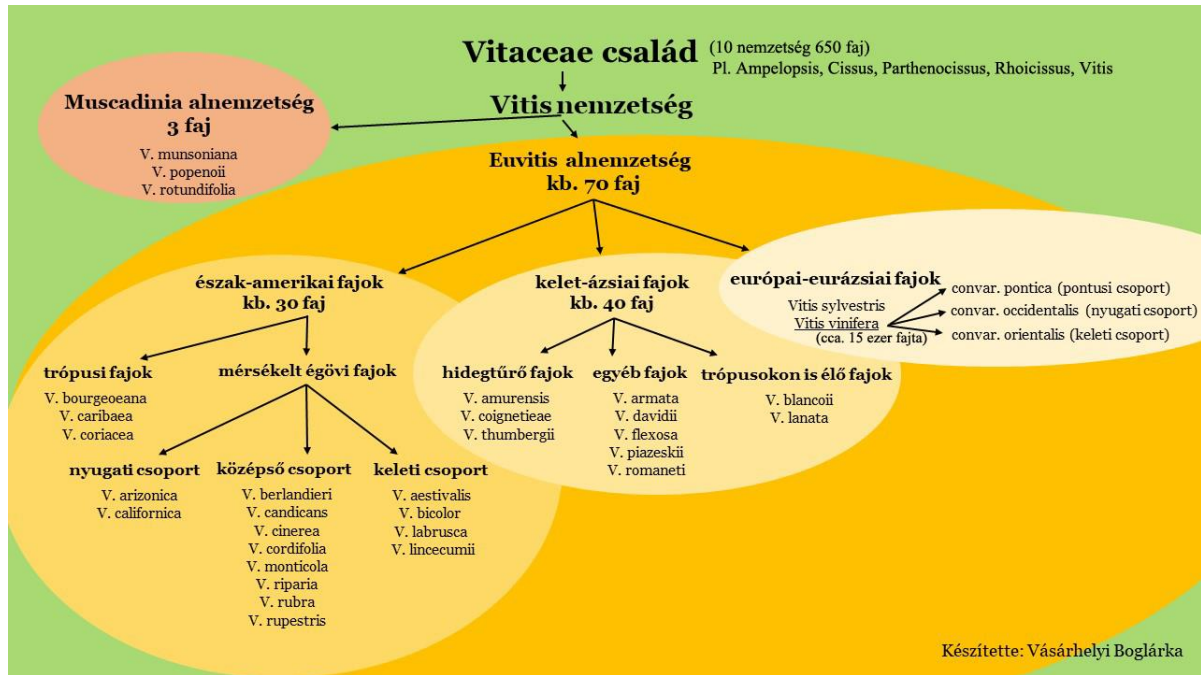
Vitaceae család (10 nemzetség 650 faj)
Pl. Ampelopsis, Cissus, Parthenocissus, Rhoicissus, Vitis

Vitis nemzetség

Muscadinia alnemzetség
3 faj
V. munsoniana
V. popenoii
V. rotundifolia

Euvitis alnemzetség
kb. 70 faj

észak-amerikai fajok
kb. 30 faj

trópusi fajok
V. bourgeoeana
V. caribaea
V. coriacea

mérsékelt égövi fajok

nyugati csoport
V. arizonica
V. californica

középső csoport
V. berlandieri
V. candicans
V. cinerea
V. cordifolia
V. monticola
V. riparia
V. rubra
V. rupestris

keleti csoport
V. aestivalis
V. bicolor
V. labrusca
V. lincecumii

kelet-ázsiai fajok
kb. 40 faj

hidegtűrő fajok
V. amurensis
V. coignetieae
V. thumbergii

egyéb fajok
V. armata
V. davidii
V. flexosa
V. piazeskii
V. romaneti

trópusokon is élő fajok
V. blancoii
V. lanata

európai-eurázsiai fajok
Vitis sylvestris
Vitis vinifera
(cca. 15 ezer fajta)

convar. pontica (pontusi csoport)
convar. occidentalis (nyugati csoport)
convar. orientalis (keleti csoport)

Készítette: Vásárhelyi Boglárka